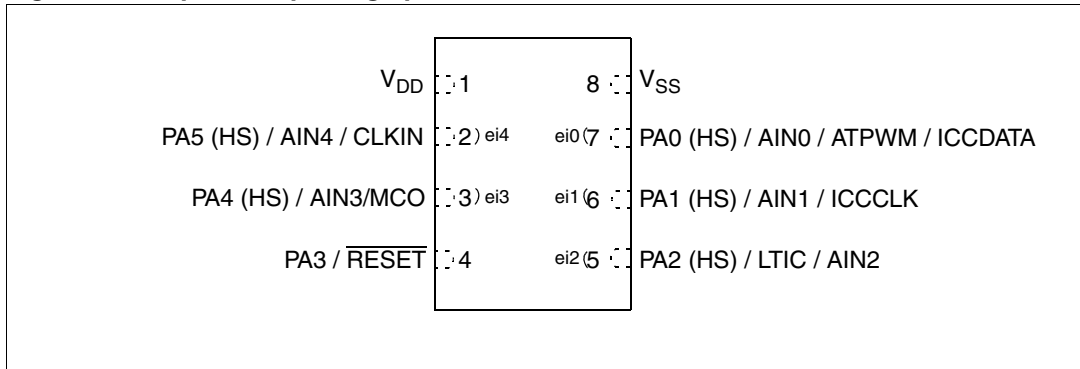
$V_{DD}$ 1
8 $V_{SS}$

PA5 (HS) / AIN4 / CLKIN 2 ei4
ei0 7 PA0 (HS) / AIN0 / ATPWM / ICCDATA

PA4 (HS) / AIN3/MCO 3 ei3
ei1 6 PA1 (HS) / AIN1 / ICCCLK

PA3 / $\overline{\text{RESET}}$ 4
ei2 5 PA2 (HS) / LTIC / AIN2